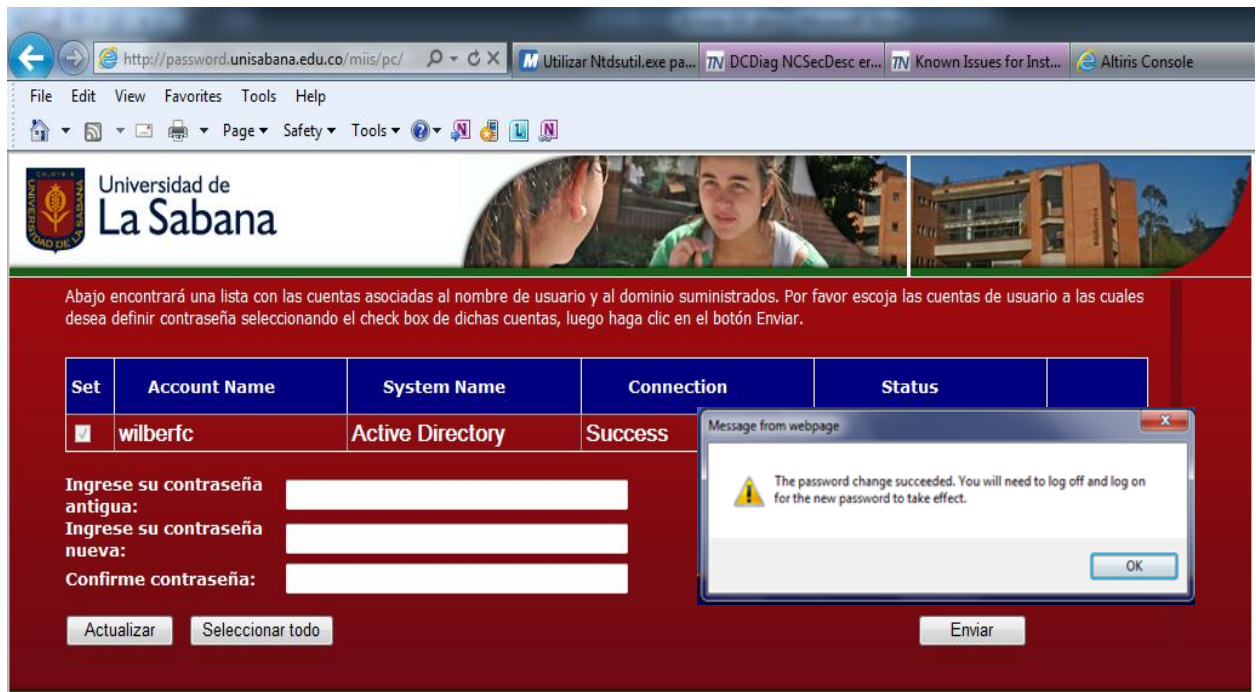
http://password.unisabana.edu.co/miis/pc/
Utilizar Ntdsutil.exe pa...
DCDiag NCSecDesc er...
Known Issues for Inst...
Altiris Console

File Edit View Favorites Tools Help

Page ▾ Safety ▾ Tools ▾

Universidad de
La Sabana

Abajo encontrará una lista con las cuentas asociadas al nombre de usuario y al dominio suministrados. Por favor escoja las cuentas de usuario a las cuales desea definir contraseña seleccionando el check box de dichas cuentas, luego haga clic en el botón Enviar.

| Set | Account Name | System Name | Connection | Status | |
|---|---|---|---|---|---|
| ☑ | wilberfc | Active Directory | Success | | |

Ingrese su contraseña antigua:
Ingrese su contraseña nueva:
Confirme contraseña:

Actualizar Seleccionar todo Enviar

Message from webpage

The password change succeeded. You will need to log off and log on for the new password to take effect.

OK